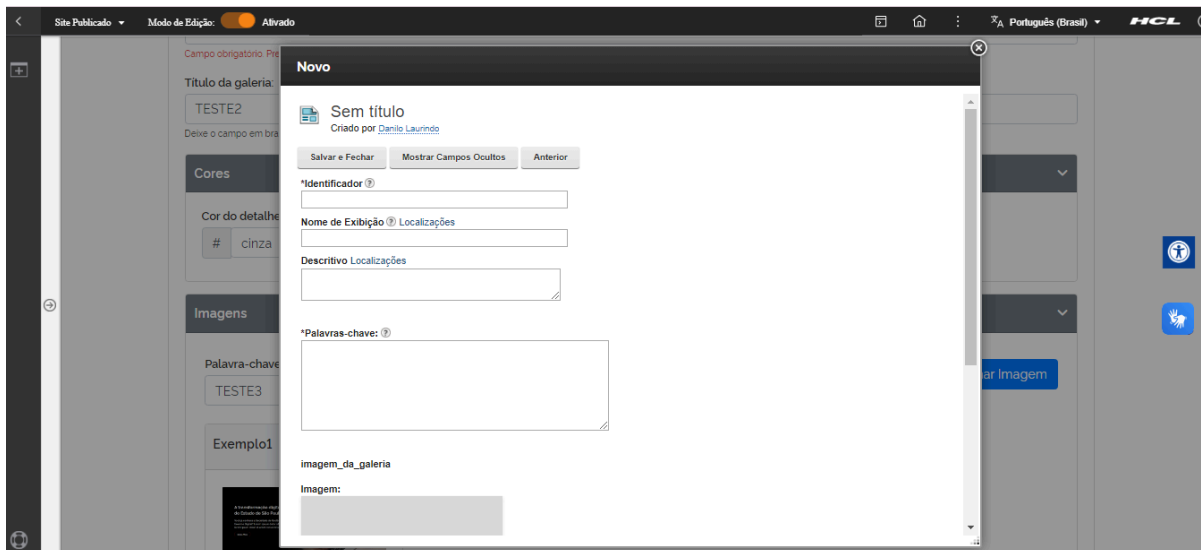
Site Publicado ▾ Modo de Edição: Ativado

Português (Brasil) ▾ HCL

Campo obrigatório. Pre

Título da galeria:

TESTE2

Deixe o campo em bra

Cores

Cor do detalhe

# cinza

Imagens

Palavra-chave

TESTE3

ar Imagem

Exemplo1

Novo

Sem título

Criado por Danilo Laurindo

Salvar e Fechar | Mostrar Campos Ocultos | Anterior

*Identificador

Nome de Exibição Localizações

Descritivo Localizações

*Palavras-chave:

imagem_da_galeria

Imagem: